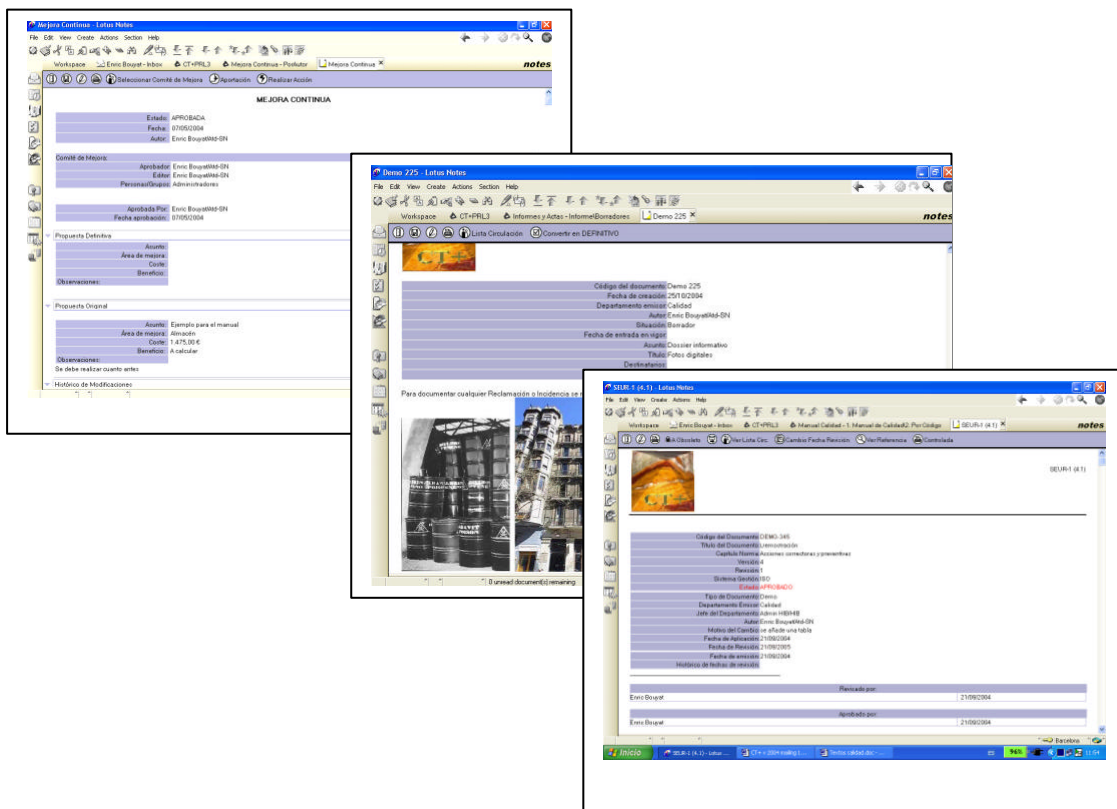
Mejora Continua - Lotus Notes
File Edit View Create Actions Section Help
Workspace | Enric Bouyat - Inbox | CT+PRL3 | Mejora Continua - Postlutor | Mejora Continua ×
notes
Seleccionar Comité de Mejora | Aportación | Realizar Acción

MEJORA CONTINUA

| Estado: | APROBADA |
|---|---|
| Fecha: | 07/05/2004 |
| Autor: | Enric Bouyat/Ald-SN |

Comité de Mejora:

| Aprobador: | Enric Bouyat/Ald-SN |
|---|---|
| Editor: | Enric Bouyat/Ald-SN |
| Personas/Grupos: | Administradores |

| Aprobada Por: | Enric Bouyat/Ald-SN |
|---|---|
| Fecha aprobación: | 07/05/2004 |

Propuesta Definitiva

| Asunto: | |
|---|---|
| Área de mejora: | |
| Coste: | |
| Beneficio: | |
| Observaciones: | |

Propuesta Original

| Asunto: | Ejemplo para el manual |
|---|---|
| Área de mejora: | Almacén |
| Coste: | 1.475,00 € |
| Beneficio: | A calcular |
| Observaciones: | |

Se debe realizar cuanto antes

Histórico de Modificaciones

Demo 225 - Lotus Notes
File Edit View Create Actions Section Help
Workspace | CT+PRL3 | Informes y Actas - Informe\Borradores | Demo 225 ×
notes
Lista Circulación | Convertir en DEFINITIVO

| Código del documento | Demo 225 |
|---|---|
| Fecha de creación | 25/10/2004 |
| Departamento emisor | Calidad |
| Autor | Enric Bouyat/Ald-SN |
| Situación | Borrador |
| Fecha de entrada en vigor | |
| Asunto | Dossier informativo |
| Título | Fotos digitales |
| Destinatarios | |

Para documentar cualquier Reclamación o Incidencia se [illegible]

0 unread document(s) remaining

SEUR-1 (4.1) - Lotus Notes
File Edit View Create Actions Help
Workspace | Enric Bouyat - Inbox | CT+PRL3 | Manual Calidad - 1. Manual de Calidad\2. Por Código | SEUR-1 (4.1) ×
notes
A Obsoleto | Ver Lista Circ. | Cambio Fecha Revisión | Ver Referenze | Controlada

SEUR-1 (4.1)

| Código del Documento | DEMO-345 |
|---|---|
| Título del Documento | Lremuneración |
| Capítulo Norma | Acciones correctoras y preventivas |
| Versión | 4 |
| Revisión | 1 |
| Sistema Gestión | ISO |
| Estado | APROBADO |
| Tipo de Documento | Demo |
| Departamento Emisor | Calidad |
| Jefe del Departamento | Admin HIBHIB |
| Autor | Enric Bouyat/Ald-SN |
| Motivo del Cambio | se añade una tabla |
| Fecha de Aplicación | 21/09/2004 |
| Fecha de Revisión | 21/09/2005 |
| Fecha de emisión | 21/09/2004 |
| Histórico de fechas de revisión | |

| Revisado por | |
|---|---|
| Enric Bouyat | 21/09/2004 |

| Aprobado por | |
|---|---|
| Enric Bouyat | 21/09/2004 |

Barcelona
Inicio | SEUR-1 (4.1) - Lotus ... | CT+ + 2004 mailing l... | Textos calidad.doc - ... | 96% | 11:54